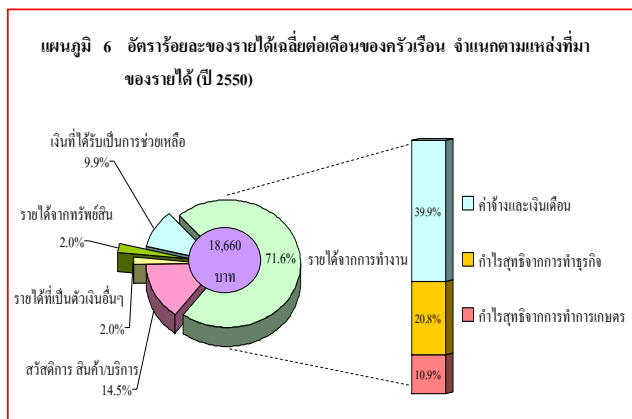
แผนภูมิ 6 อัตราร้อยละของรายได้เฉลี่ยต่อเดือนของครัวเรือน จำแนกตามแหล่งที่มาของรายได้ (ปี 2550)

เงินที่ได้รับเป็นการช่วยเหลือ
9.9%

รายได้จากทรัพย์สิน
2.0%

รายได้ที่เป็นตัวเงินอื่นๆ
2.0%

สวัสดิการ สินค้า/บริการ
14.5%

18,660
บาท

71.6%
รายได้จากการทำงาน

39.9%
20.8%
10.9%

ค่าจ้างและเงินเดือน
กำไรสุทธิจากการทำธุรกิจ
กำไรสุทธิจากการทำการเกษตร